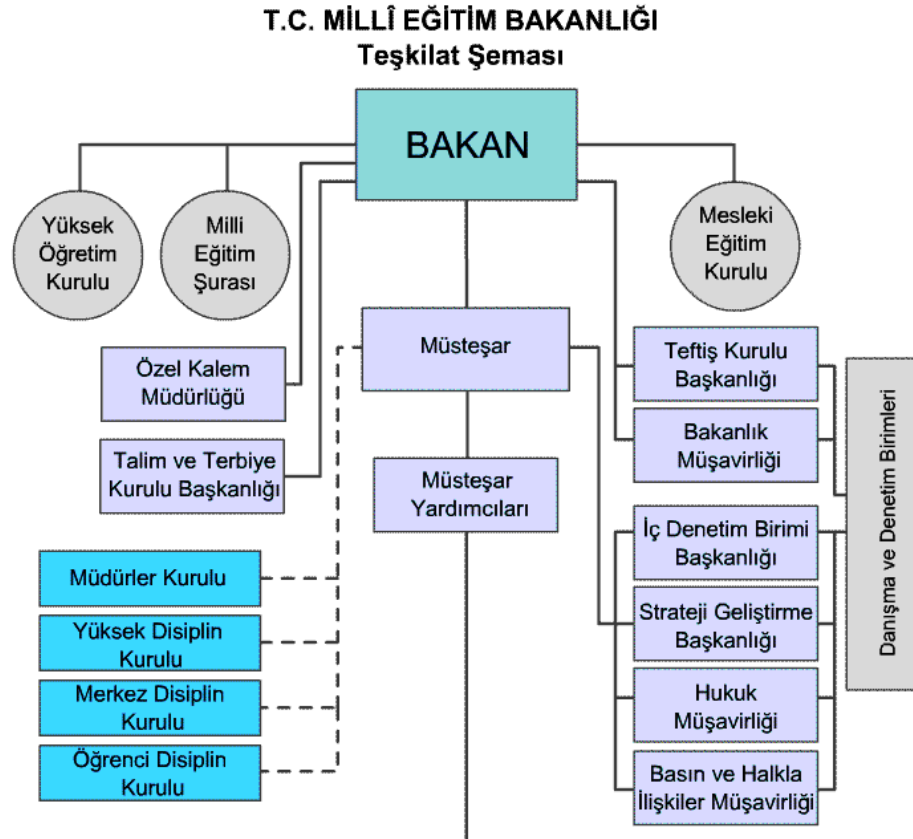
T.C. MİLLÎ EĞİTİM BAKANLIĞI
Teşkilat Şeması

BAKAN

Yüksek Öğretim Kurulu

Milli Eğitim Şurası

Mesleki Eğitim Kurulu

Özel Kalem Müdürlüğü

Talim ve Terbiye Kurulu Başkanlığı

Müsteşar

Müsteşar Yardımcıları

Teftiş Kurulu Başkanlığı

Bakanlık Müşavirliği

Danışma ve Denetim Birimleri

Müdürler Kurulu

Yüksek Disiplin Kurulu

Merkez Disiplin Kurulu

Öğrenci Disiplin Kurulu

İç Denetim Birimi Başkanlığı

Strateji Geliştirme Başkanlığı

Hukuk Müşavirliği

Basın ve Halkla İlişkiler Müşavirliği